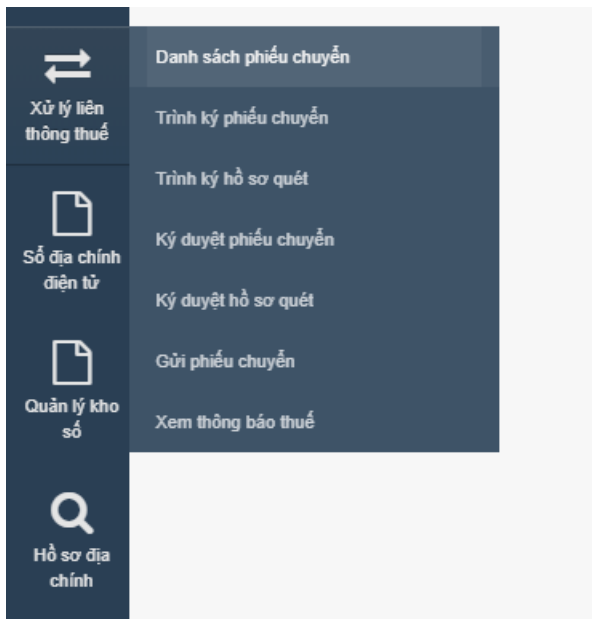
Xử lý liên thông thuế

Sổ địa chính điện tử

Quản lý kho số

Hồ sơ địa chính

Danh sách phiếu chuyển

Trình ký phiếu chuyển

Trình ký hồ sơ quét

Ký duyệt phiếu chuyển

Ký duyệt hồ sơ quét

Gửi phiếu chuyển

Xem thông báo thuế